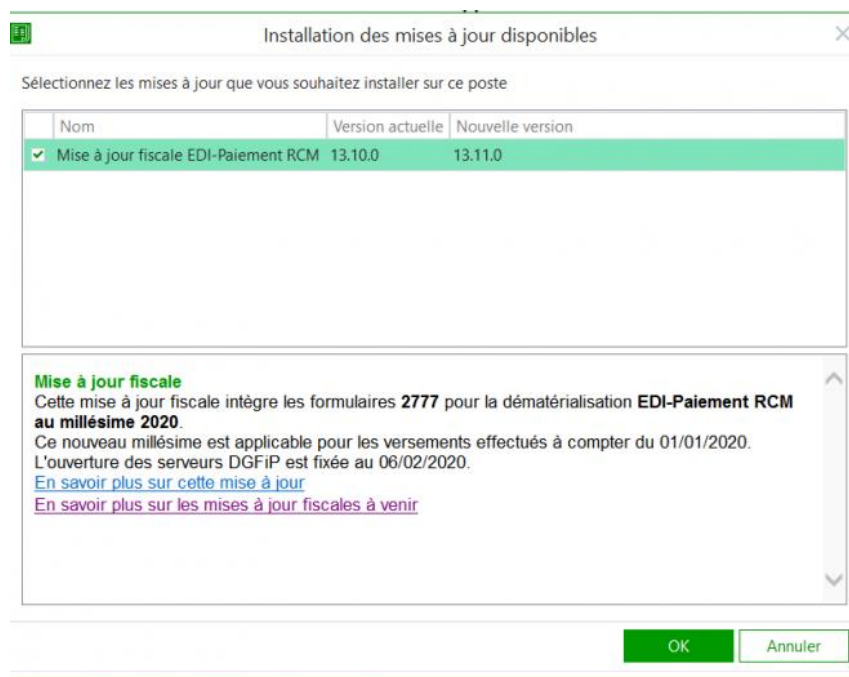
Installation des mises à jour disponibles

Sélectionnez les mises à jour que vous souhaitez installer sur ce poste

| Nom | Version actuelle | Nouvelle version |
|---|---|---|
| Mise à jour fiscale EDI-Paiement RCM | 13.10.0 | 13.11.0 |

Mise à jour fiscale
Cette mise à jour fiscale intègre les formulaires 2777 pour la dématérialisation EDI-Paiement RCM au millésime 2020.
Ce nouveau millésime est applicable pour les versements effectués à compter du 01/01/2020.
L'ouverture des serveurs DGFiP est fixée au 06/02/2020.
En savoir plus sur cette mise à jour
En savoir plus sur les mises à jour fiscales à venir

OK
Annuler